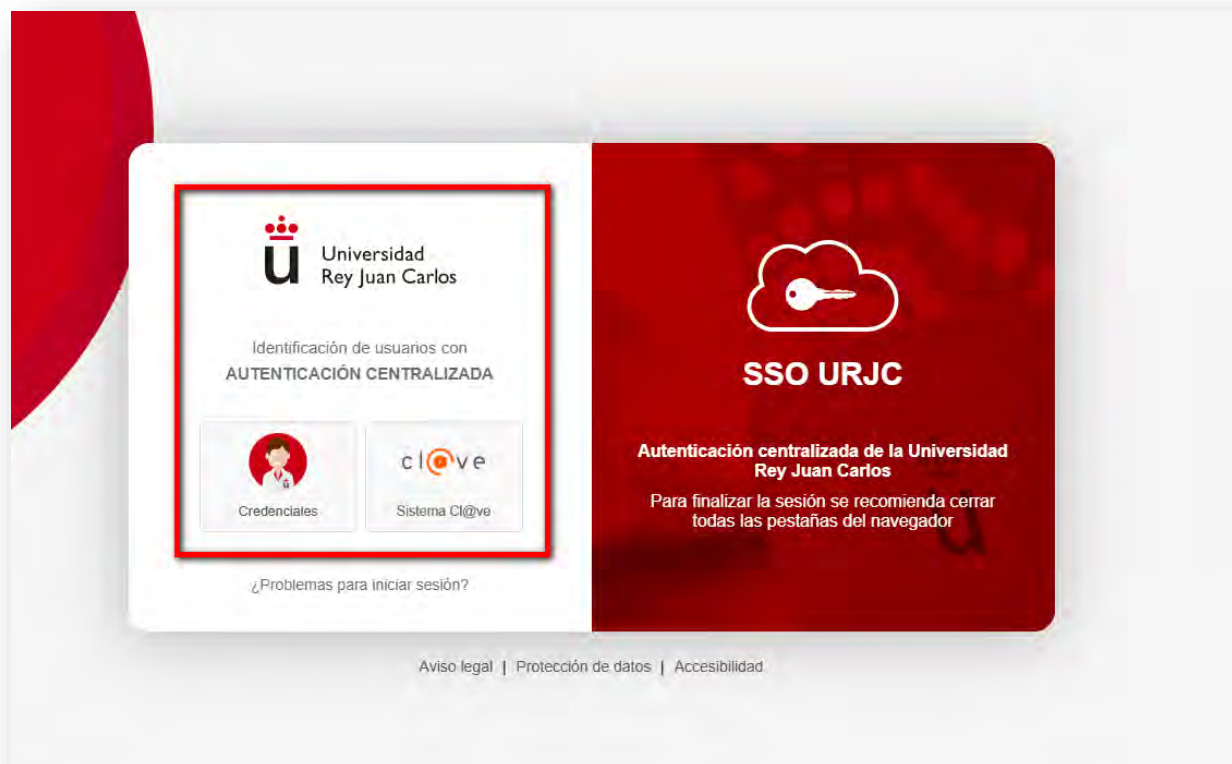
Universidad Rey Juan Carlos

Identificación de usuarios con
AUTENTICACIÓN CENTRALIZADA

Credenciales

cl@ve
Sistema Cl@ve

¿Problemas para iniciar sesión?

SSO URJC

Autenticación centralizada de la Universidad Rey Juan Carlos

Para finalizar la sesión se recomienda cerrar todas las pestañas del navegador

Aviso legal | Protección de datos | Accesibilidad